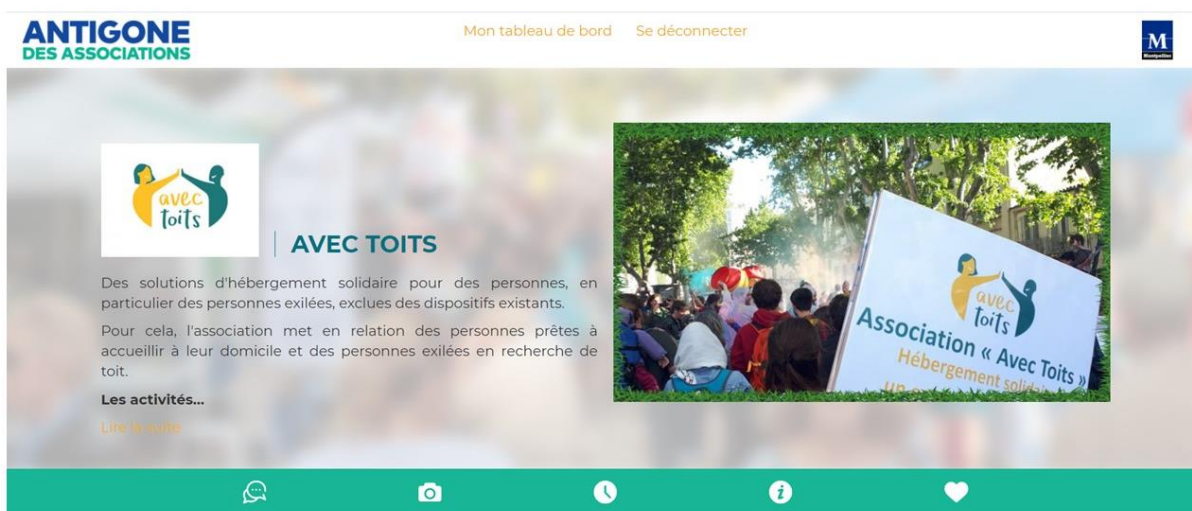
ANTIGONE DES ASSOCIATIONS

Mon tableau de bord Se déconnecter

M
Montpellier

avec toits

AVEC TOITS

Des solutions d'hébergement solidaire pour des personnes, en particulier des personnes exilées, exclues des dispositifs existants.

Pour cela, l'association met en relation des personnes prêtes à accueillir à leur domicile et des personnes exilées en recherche de toit.

Les activités...

Lire la suite

avec toits
Association « Avec Toits »
Hébergement solid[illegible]